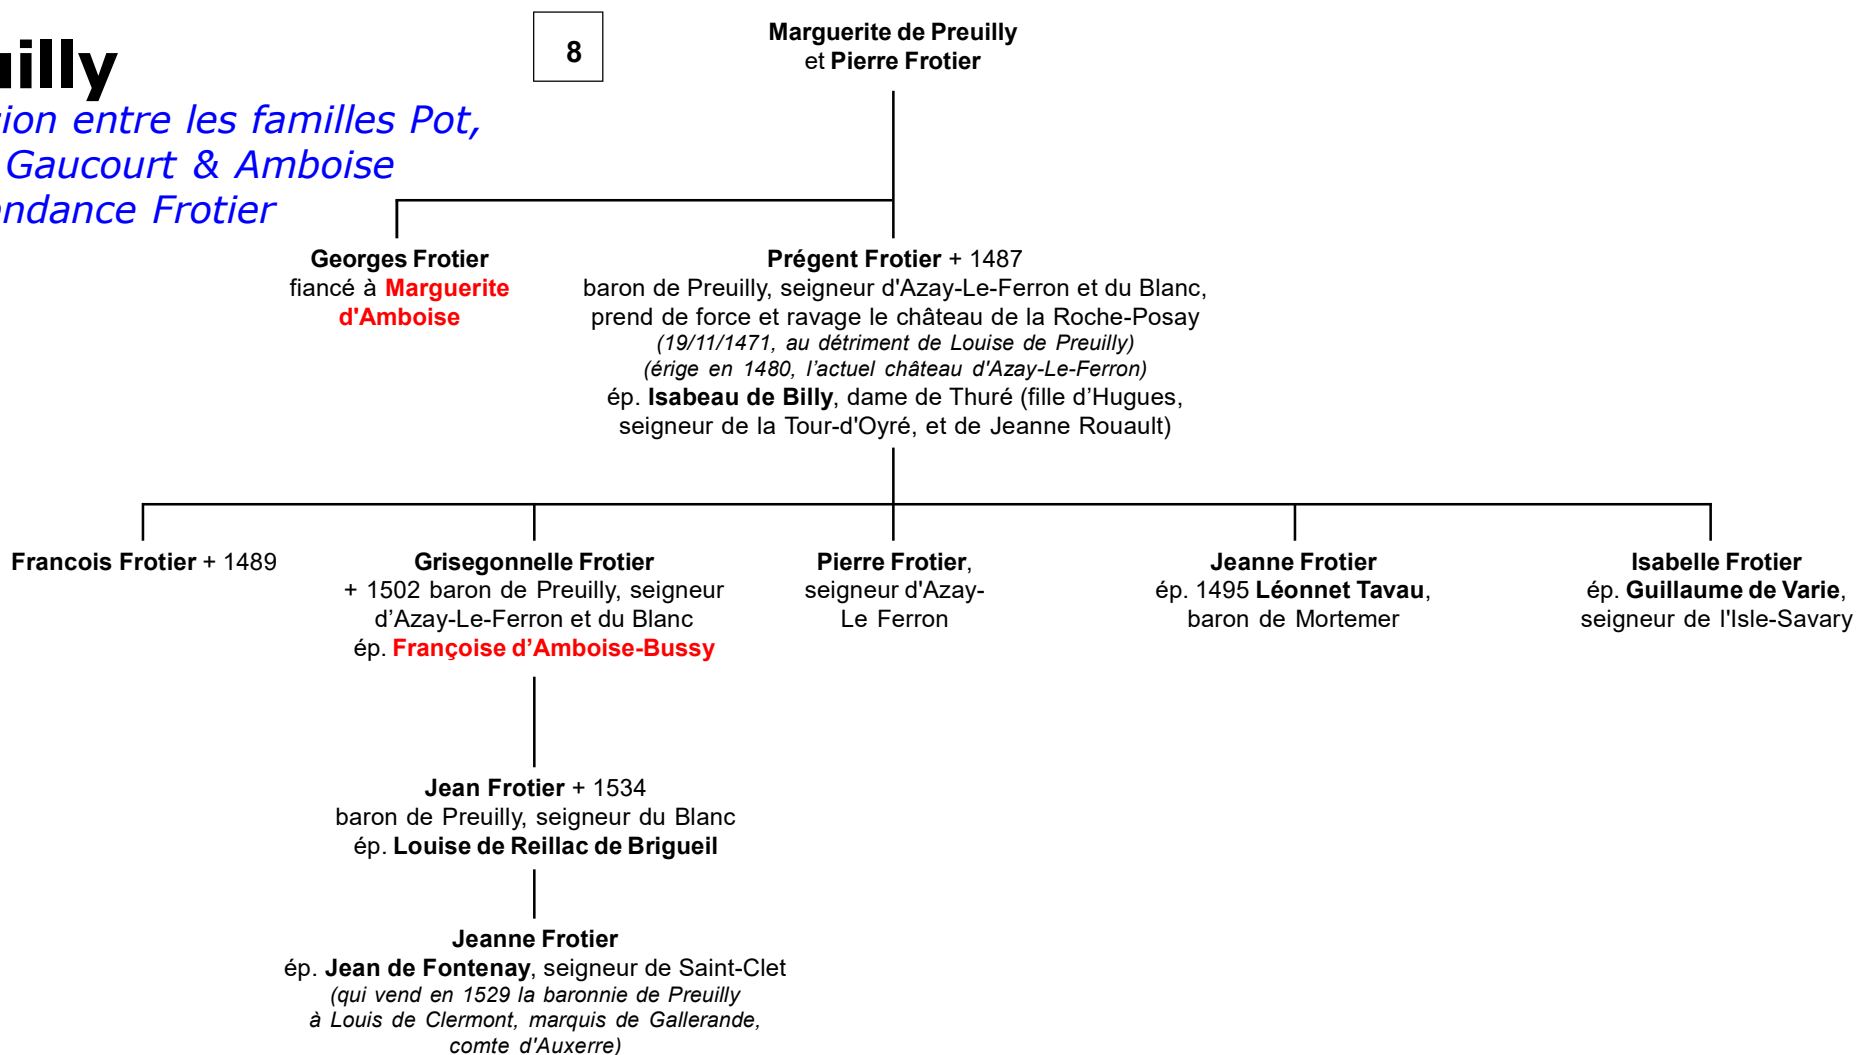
illy
ion entre les familles Pot,
Gaucourt & Amboise
ndance Frotier

8

Marguerite de Preuilly
et Pierre Frotier

Georges Frotier
fiancé à Marguerite d'Amboise

Prégent Frotier + 1487
baron de Preuilly, seigneur d'Azay-Le-Ferron et du Blanc,
prend de force et ravage le château de la Roche-Posay
(19/11/1471, au détriment de Louise de Preuilly)
(érige en 1480, l'actuel château d'Azay-Le-Ferron)
ép. Isabeau de Billy, dame de Thuré (fille d'Hugues, seigneur de la Tour-d'Oyré, et de Jeanne Rouault)

Francois Frotier + 1489

Grisegonnelle Frotier
+ 1502 baron de Preuilly, seigneur d'Azay-Le-Ferron et du Blanc
ép. Françoise d'Amboise-Bussy

Pierre Frotier,
seigneur d'Azay-Le Ferron

Jeanne Frotier
ép. 1495 Léonnet Tavau,
baron de Mortemer

Isabelle Frotier
ép. Guillaume de Varie,
seigneur de l'Isle-Savary

Jean Frotier + 1534
baron de Preuilly, seigneur du Blanc
ép. Louise de Reillac de Brigueil

Jeanne Frotier
ép. Jean de Fontenay, seigneur de Saint-Clet
(qui vend en 1529 la baronnie de Preuilly
à Louis de Clermont, marquis de Gallerande,
comte d'Auxerre)